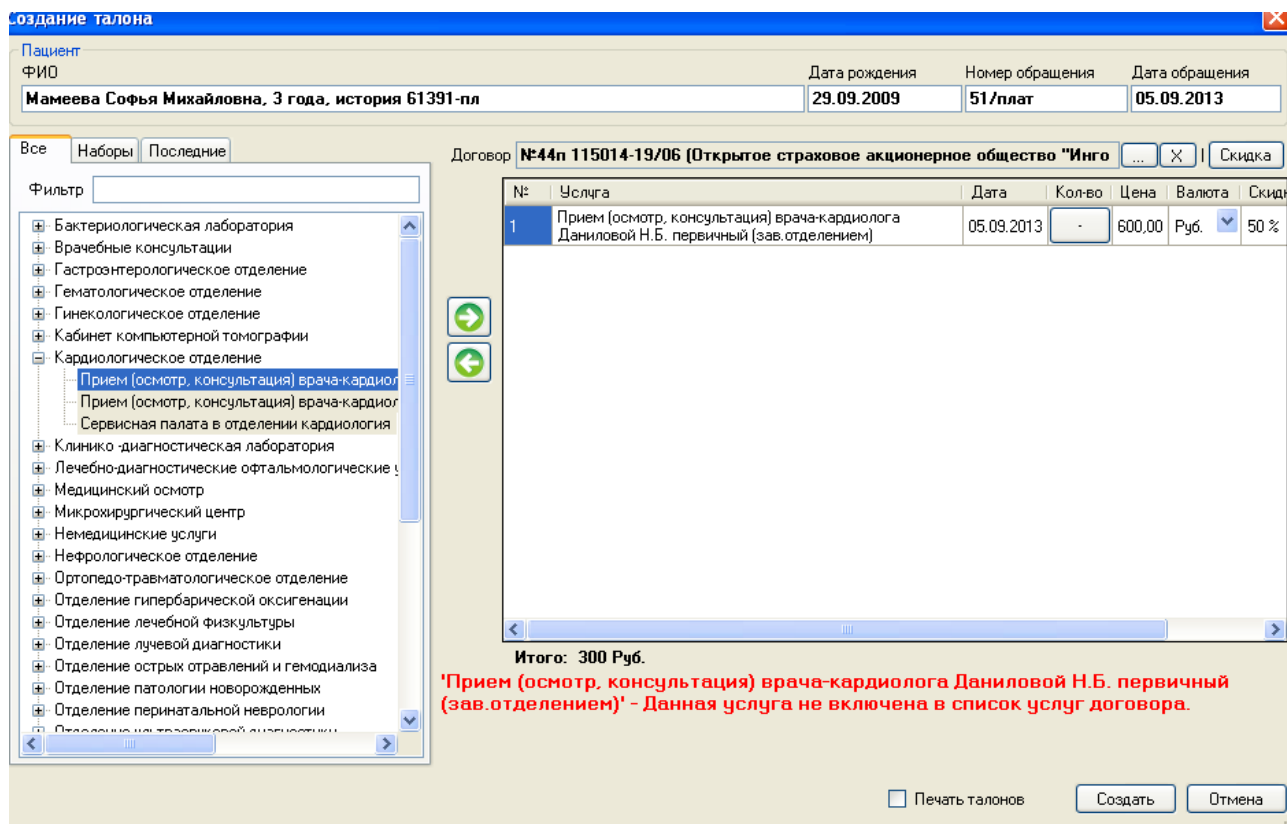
Создание талона

Пациент
ФИО
Мамеева Софья Михайловна, 3 года, история 61391-пл
Дата рождения
29.09.2009
Номер обращения
51/плат
Дата обращения
05.09.2013

Все | Наборы | Последние

Фильтр

Бактериологическая лаборатория
Врачебные консультации
Гастроэнтерологическое отделение
Гематологическое отделение
Гинекологическое отделение
Кабинет компьютерной томографии
Кардиологическое отделение
Прием (осмотр, консультация) врача-кардиол
Прием (осмотр, консультация) врача-кардиол
Сервисная палата в отделении кардиология
Клинико -диагностическая лаборатория
Лечебно-диагностические офтальмологические у
Медицинский осмотр
Микрохирургический центр
Немедицинские услуги
Нефрологическое отделение
Ортопедо-травматологическое отделение
Отделение гипербарической оксигенации
Отделение лечебной физкультуры
Отделение лучевой диагностики
Отделение острых отравлений и гемодиализа
Отделение патологии новорожденных
Отделение перинатальной неврологии
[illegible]

Договор №44п 115014-19/06 (Открытое страховое акционерное общество "Инго ... X Скидка

| № | Услуга | Дата | Кол-во | Цена | Валюта | Скид |
|---|---|---|---|---|---|---|
| 1 | Прием (осмотр, консультация) врача-кардиолога Даниловой Н.Б. первичный (зав.отделением) | 05.09.2013 | - | 600,00 | Руб. | 50 % |

Итого: 300 Руб.

'Прием (осмотр, консультация) врача-кардиолога Даниловой Н.Б. первичный (зав.отделением)' - Данная услуга не включена в список услуг договора.

Печать талонов
Создать
Отмена